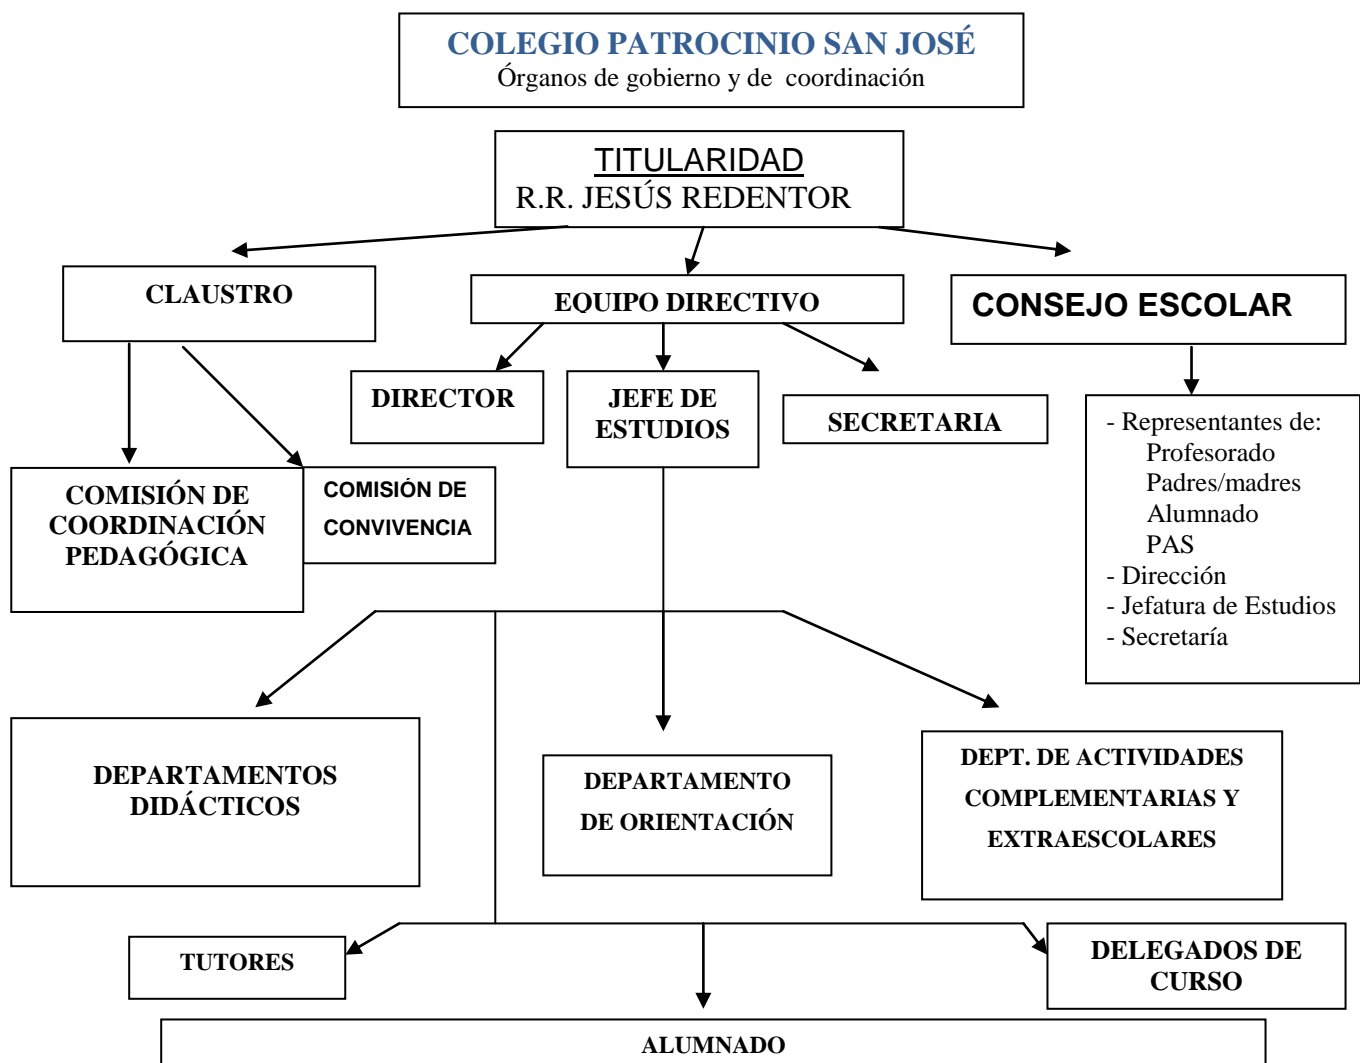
COLEGIO PATROCINIO SAN JOSÉ
Órganos de gobierno y de coordinación

TITULARIDAD
R.R. JESÚS REDENTOR

CLAUSTRO

EQUIPO DIRECTIVO

CONSEJO ESCOLAR

DIRECTOR

JEFE DE ESTUDIOS

SECRETARIA

- Representantes de:
Profesorado
Padres/madres
Alumnado
PAS
- Dirección
- Jefatura de Estudios
- Secretaría

COMISIÓN DE COORDINACIÓN PEDAGÓGICA

COMISIÓN DE CONVIVENCIA

DEPARTAMENTOS DIDÁCTICOS

DEPARTAMENTO DE ORIENTACIÓN

DEPT. DE ACTIVIDADES COMPLEMENTARIAS Y EXTRAESCOLARES

TUTORES

DELEGADOS DE CURSO

ALUMNADO